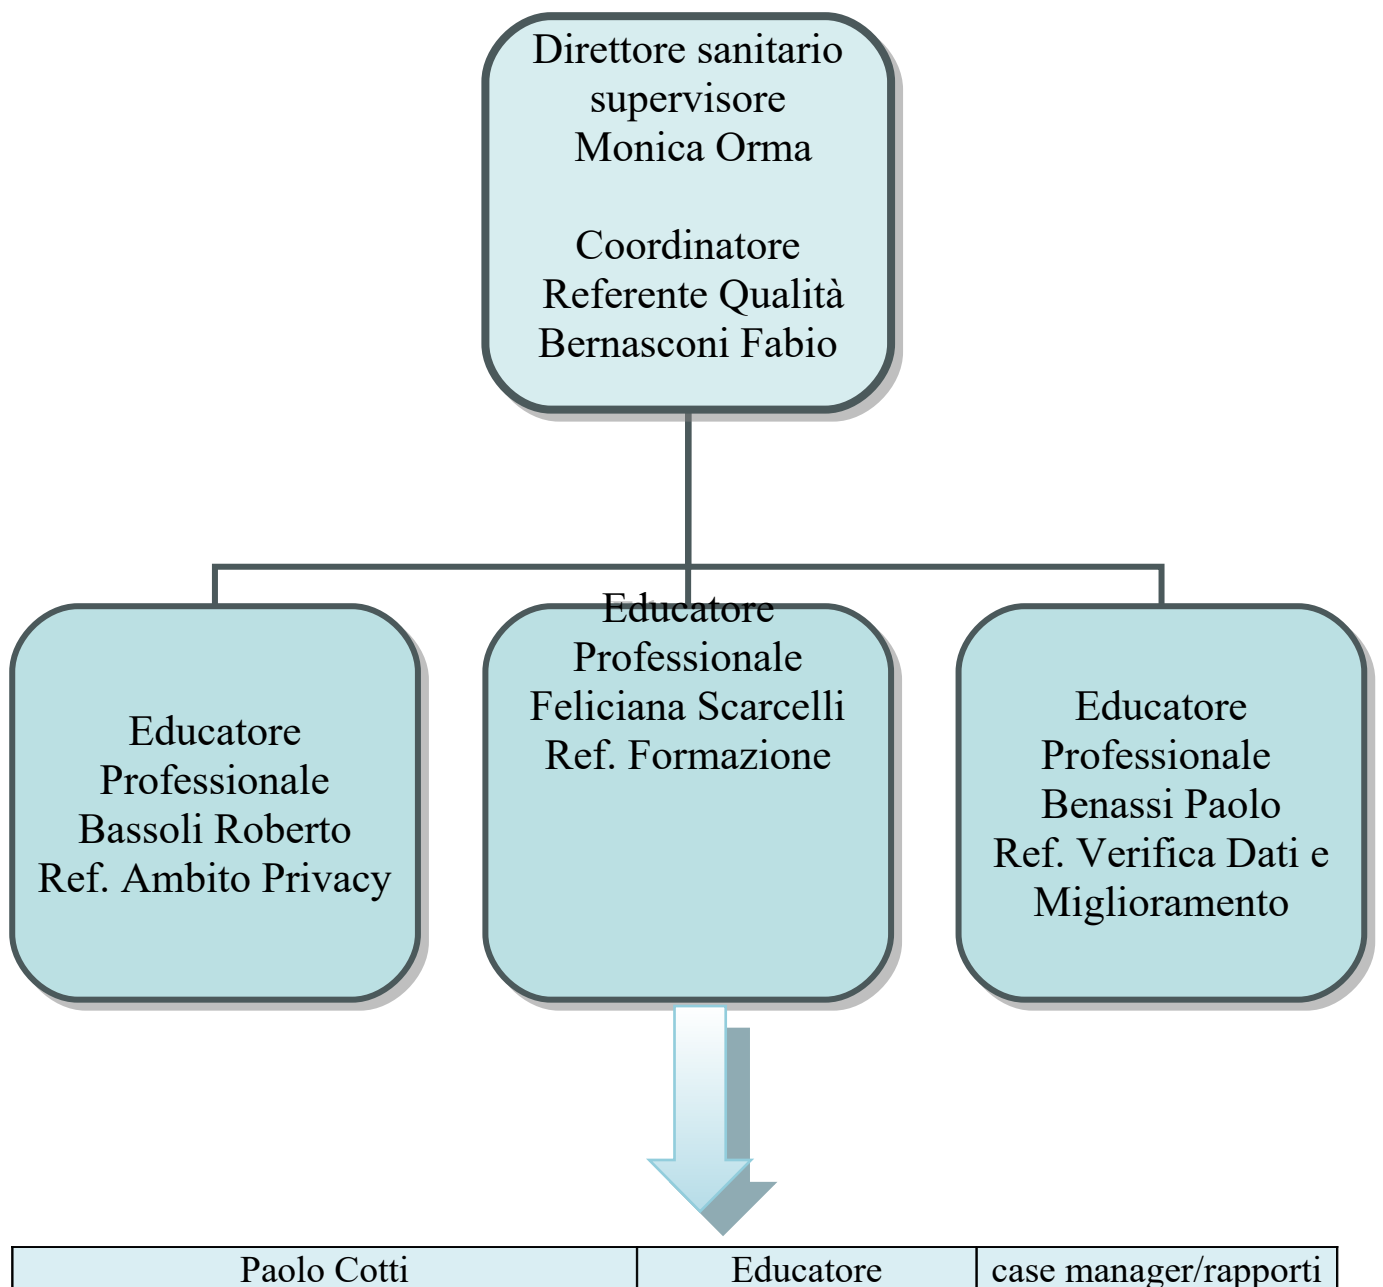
Direttore sanitario supervisore
Monica Orma

Coordinatore
Referente Qualità
Bernasconi Fabio

Educatore Professionale
Bassoli Roberto
Ref. Ambito Privacy

Educatore Professionale
Feliciana Scarcelli
Ref. Formazione

Educatore Professionale
Benassi Paolo
Ref. Verifica Dati e Miglioramento

| Paolo Cotti | Educatore | case manager/rapporti |